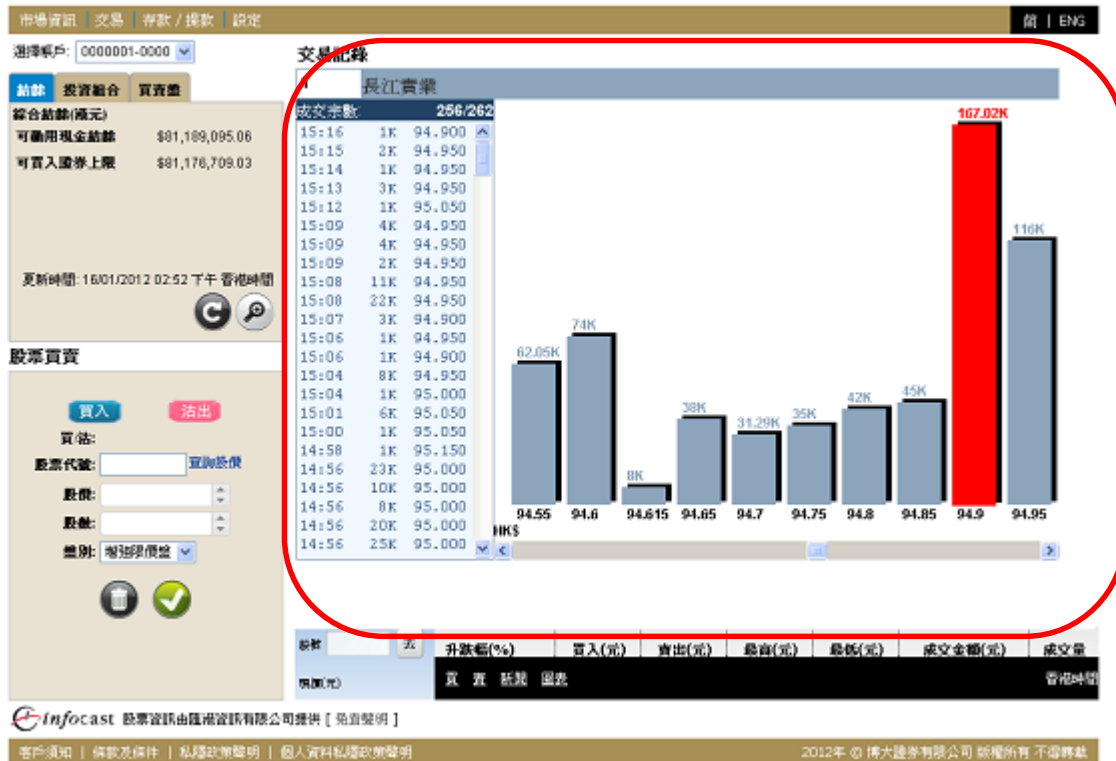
市場資訊 | 交易 | 存款 / 提款 | 設定

简 | ENG

選擇帳戶: 0000001-0000

結餘 | 投資組合 | 買賣盤

綜合結餘(港元)
可動用現金結餘 $81,189,095.06
可買入證券上限 $81,176,709.03

更新時間: 16/01/2012 02:52 下午 香港時間

股票買賣

買入 沽出
買/沽:
股票代號: 查詢報價
股價:
股數:
盤別: 增強限價盤

交易記錄

1 長江實業

| 成交宗數 | | 256/262 |
|---|---|---|
| 15:16 | 1K | 94.900 |
| 15:15 | 2K | 94.950 |
| 15:14 | 1K | 94.950 |
| 15:13 | 3K | 94.950 |
| 15:12 | 1K | 95.050 |
| 15:09 | 4K | 94.950 |
| 15:09 | 4K | 94.950 |
| 15:09 | 2K | 94.950 |
| 15:08 | 11K | 94.950 |
| 15:08 | 22K | 94.950 |
| 15:07 | 3K | 94.900 |
| 15:06 | 1K | 94.950 |
| 15:06 | 1K | 94.900 |
| 15:04 | 8K | 94.950 |
| 15:04 | 1K | 95.000 |
| 15:01 | 6K | 95.050 |
| 15:00 | 1K | 95.050 |
| 14:58 | 1K | 95.150 |
| 14:56 | 23K | 95.000 |
| 14:56 | 10K | 95.000 |
| 14:56 | 8K | 95.000 |
| 14:56 | 20K | 95.000 |
| 14:56 | 25K | 95.000 |

62.05K 74K 8K 38K 31.29K 35K 42K 45K 167.02K 116K
94.55 94.6 94.615 94.65 94.7 94.75 94.8 94.85 94.9 94.95
HK$

股號 去
現價(元)
升跌幅(%) | 買入(元) | 賣出(元) | 最高(元) | 最低(元) | 成交金額(元) | 成交量
買 賣 新聞 圖表
香港時間

infocast 股票資訊由匯港資訊有限公司提供 [ 免責聲明 ]

客戶須知 | 條款及條件 | 私隱政策聲明 | 個人資料私隱政策聲明
2012年 © 博大證券有限公司 版權所有 不得轉載